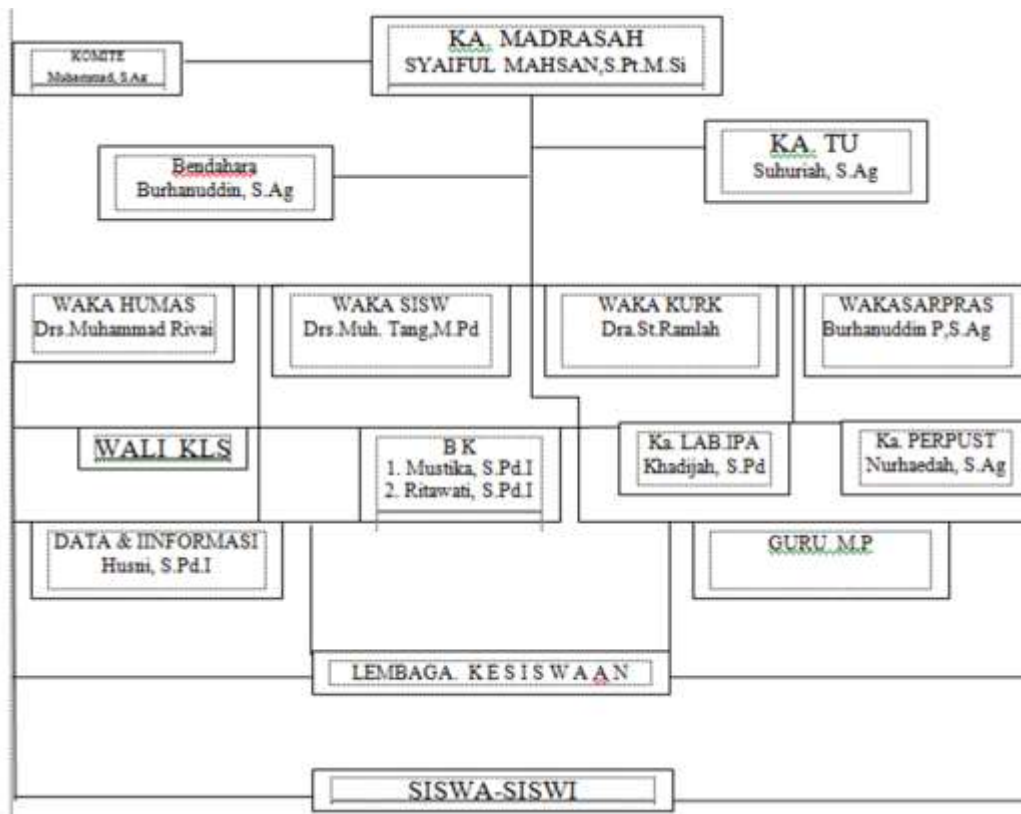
KOMITE
Muhammad, S.Ag

KA. MADRASAH
SYAIFUL MAHSAN,S.Pt.M.Si

Bendahara
Burhanuddin, S.Ag

KA. TU
Suhuriah, S.Ag

WAKA HUMAS
Drs.Muhammad Rivai

WAKA SISW
Drs.Muh. Tang,M.Pd

WAKA KURK
Dra.St.Ramlah

WAKASARPRAS
Burhanuddin P,S.Ag

WALI KLS

B K
1. Mustika, S.Pd.I
2. Ritawati, S.Pd.I

Ka. LAB.IPA
Khadijah, S.Pd

Ka. PERPUST
Nurhaedah, S.Ag

DATA & IINFORMASI
Husni, S.Pd.I

GURU M.P

LEMBAGA KESISWAAN

SISWA-SISWI